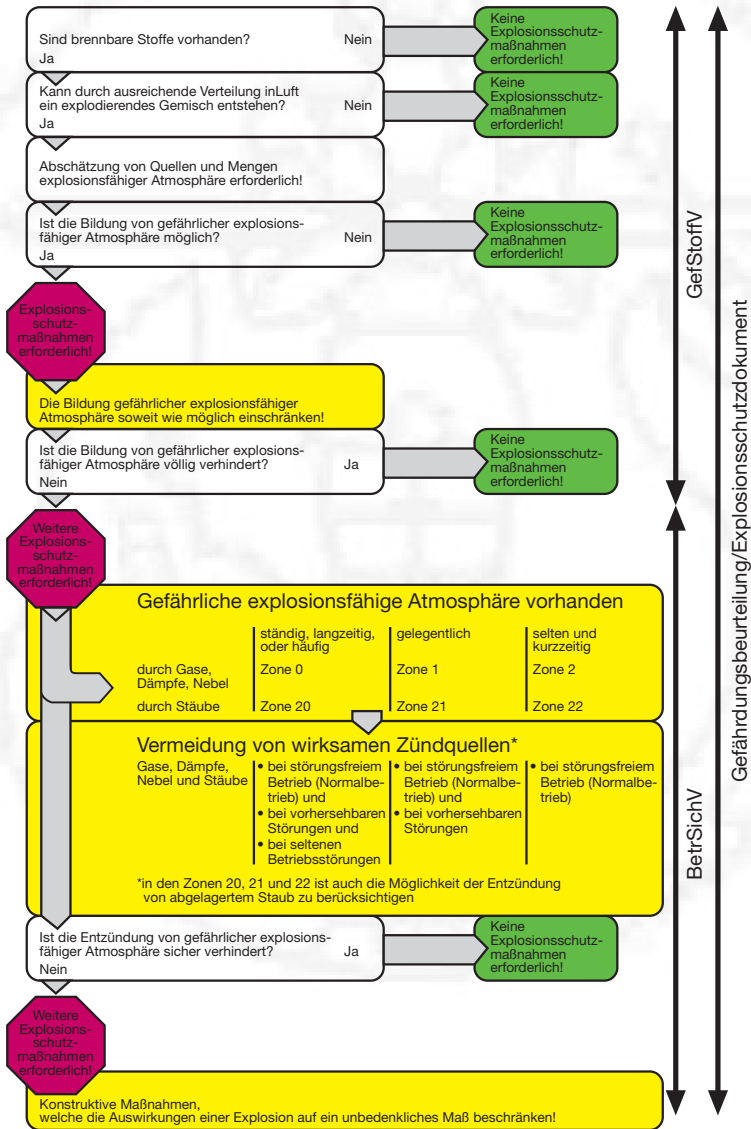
Sind brennbare Stoffe vorhanden?
Nein
Ja

Keine Explosionsschutzmaßnahmen erforderlich!

Kann durch ausreichende Verteilung inLuft ein explodierendes Gemisch entstehen?
Nein
Ja

Keine Explosionsschutzmaßnahmen erforderlich!

Abschätzung von Quellen und Mengen explosionsfähiger Atmosphäre erforderlich!

Ist die Bildung von gefährlicher explosionsfähiger Atmosphäre möglich?
Nein
Ja

Keine Explosionsschutzmaßnahmen erforderlich!

Explosionsschutzmaßnahmen erforderlich!

Die Bildung gefährlicher explosionsfähiger Atmosphäre soweit wie möglich einschränken!

Ist die Bildung von gefährlicher explosionsfähiger Atmosphäre völlig verhindert?
Ja
Nein

Keine Explosionsschutzmaßnahmen erforderlich!

Weitere Explosionsschutzmaßnahmen erforderlich!

Gefährliche explosionsfähige Atmosphäre vorhanden

| | ständig, langzeitig, oder häufig | gelegentlich | selten und kurzzeitig |
|---|---|---|---|
| durch Gase, Dämpfe, Nebel | Zone 0 | Zone 1 | Zone 2 |
| durch Stäube | Zone 20 | Zone 21 | Zone 22 |

Vermeidung von wirksamen Zündquellen*

| Gase, Dämpfe, Nebel und Stäube | • bei störungsfreiem Betrieb (Normalbetrieb) und • bei vorhersehbaren Störungen und • bei seltenen Betriebsstörungen | • bei störungsfreiem Betrieb (Normalbetrieb) und • bei vorhersehbaren Störungen | • bei störungsfreiem Betrieb (Normalbetrieb) |
|---|---|---|---|

*in den Zonen 20, 21 und 22 ist auch die Möglichkeit der Entzündung von abgelagertem Staub zu berücksichtigen

Ist die Entzündung von gefährlicher explosionsfähiger Atmosphäre sicher verhindert?
Ja
Nein

Keine Explosionsschutzmaßnahmen erforderlich!

Weitere Explosionsschutzmaßnahmen erforderlich!

Konstruktive Maßnahmen, welche die Auswirkungen einer Explosion auf ein unbedenkliches Maß beschränken!

GefStoffV

BetrSichV

Gefährdungsbeurteilung/Explosionsschutzdokument